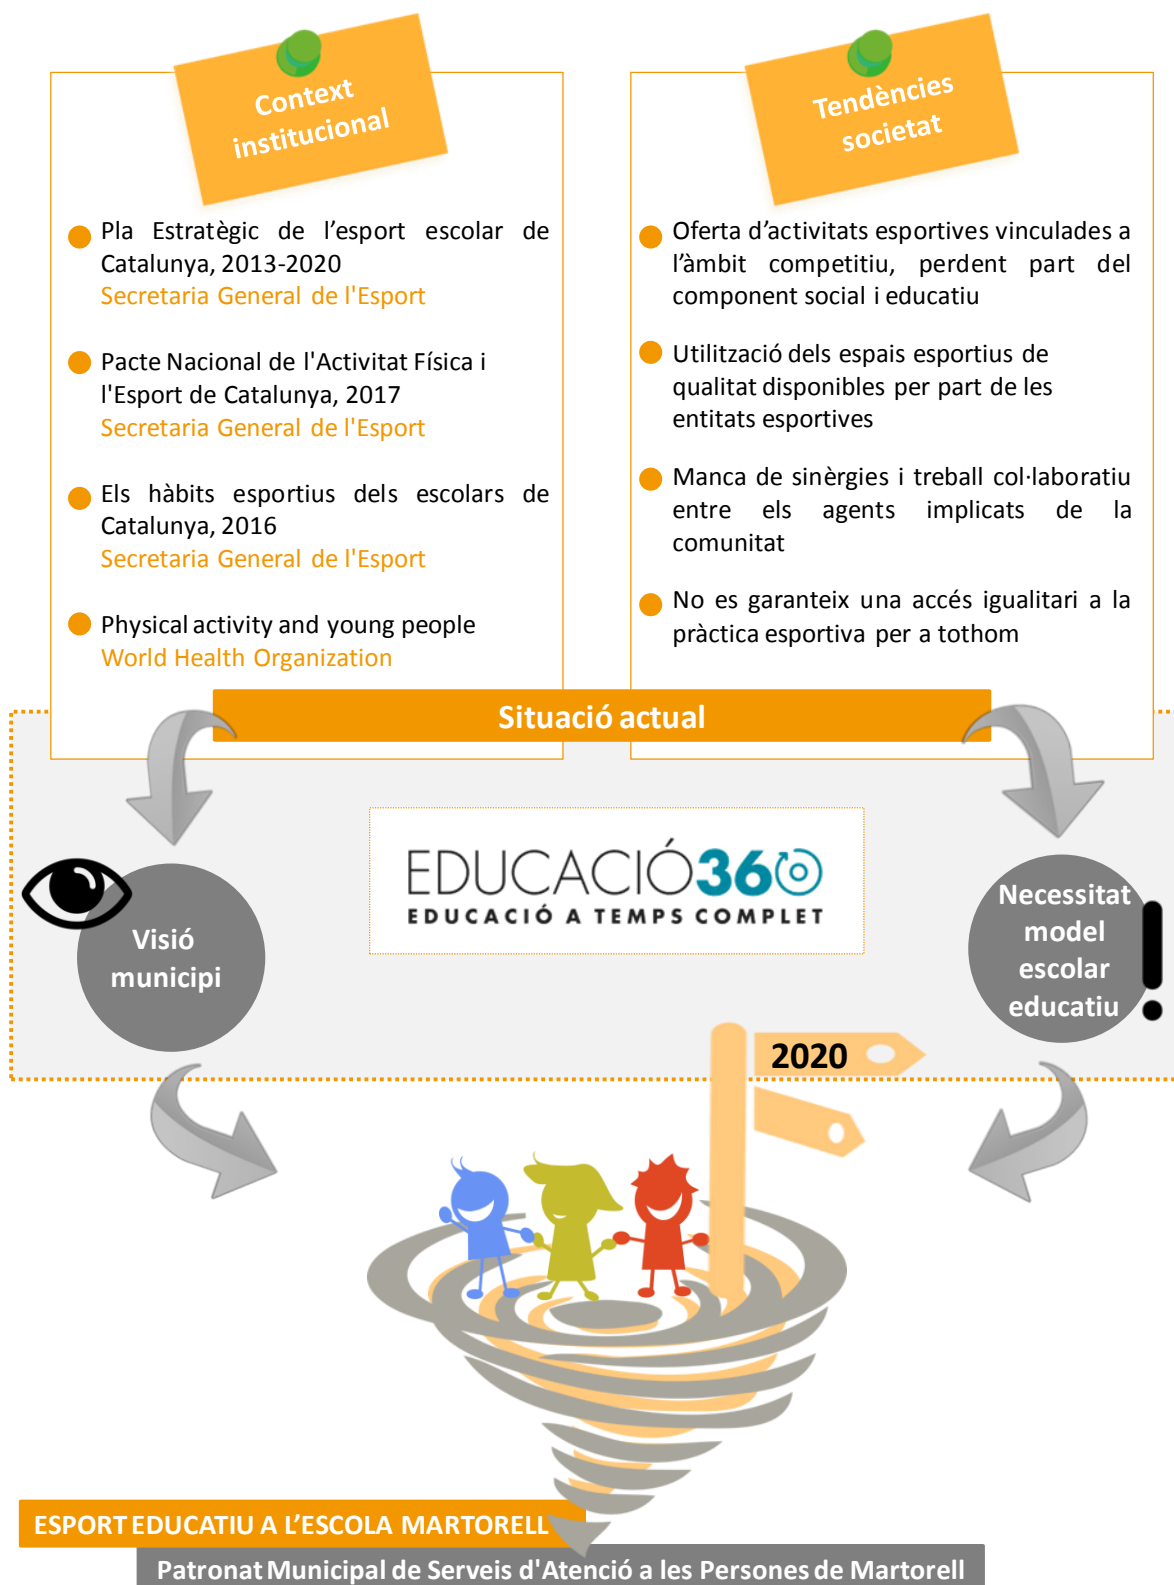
Context institucional

Pla Estratègic de l'esport escolar de Catalunya, 2013-2020
Secretaria General de l'Esport

Pacte Nacional de l'Activitat Física i l'Esport de Catalunya, 2017
Secretaria General de l'Esport

Els hàbits esportius dels escolars de Catalunya, 2016
Secretaria General de l'Esport

Physical activity and young people
World Health Organization

Tendències societat

Oferta d'activitats esportives vinculades a l'àmbit competitiu, perdent part del component social i educatiu

Utilització dels espais esportius de qualitat disponibles per part de les entitats esportives

Manca de sinèrgies i treball col·laboratiu entre els agents implicats de la comunitat

No es garanteix una accés igualitari a la pràctica esportiva per a tothom

Situació actual

Visió municipi

EDUCACIÓ360
EDUCACIÓ A TEMPS COMPLET

Necessitat model escolar educatiu

2020

ESPORT EDUCATIU A L'ESCOLA MARTORELL

Patronat Municipal de Serveis d'Atenció a les Persones de Martorell